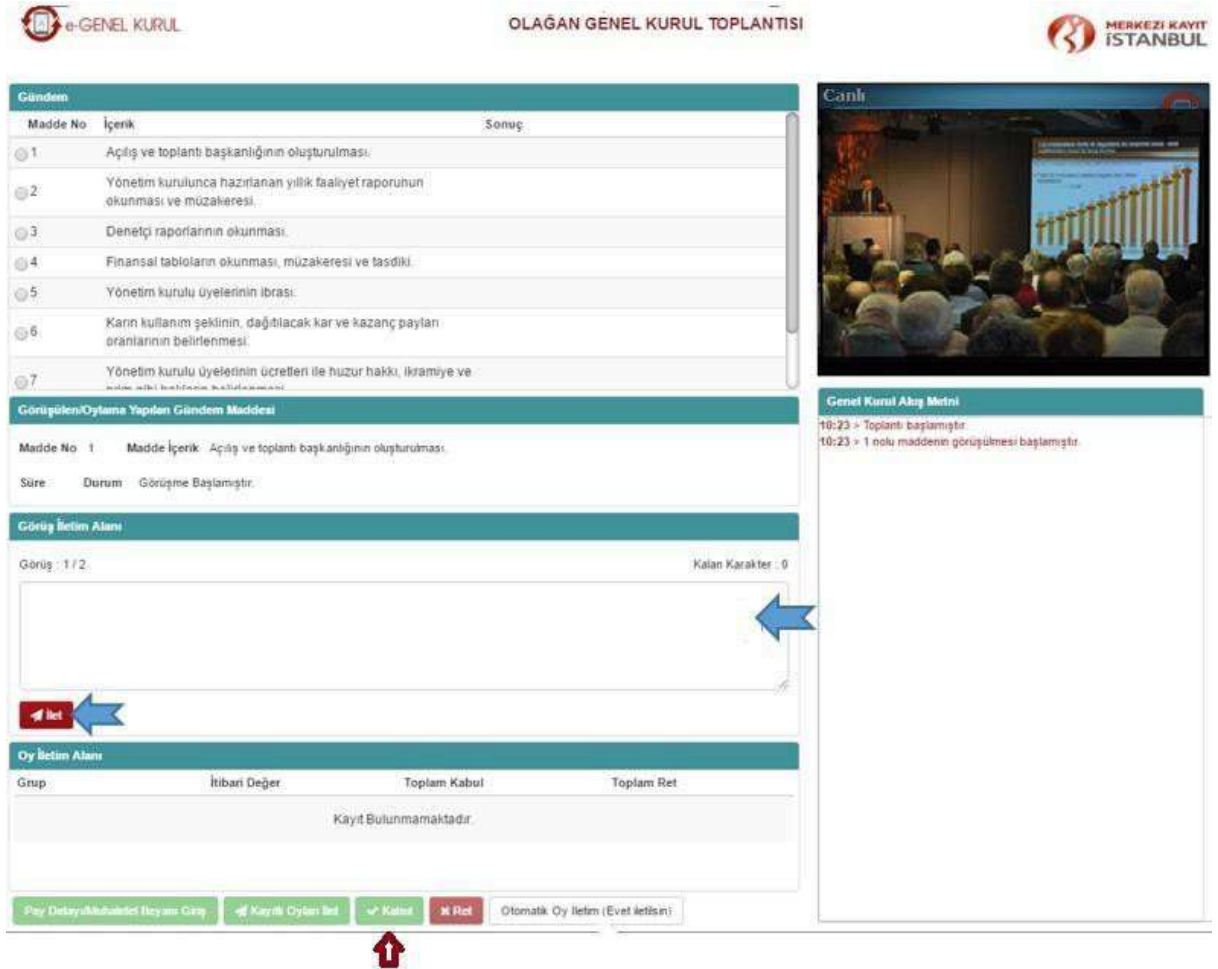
e-GENEL KURUL

OLAĞAN GENEL KURUL TOPLANTISI

MERKEZİ KAYIT İSTANBUL

Gündem

| Madde No | İçerik | Sonuç |
|---|---|---|
| 1 | Açılış ve toplantı başkanlığının oluşturulması. | |
| 2 | Yönetim kurulunca hazırlanan yıllık faaliyet raporunun okunması ve müzakeresi. | |
| 3 | Denetçi raporlarının okunması. | |
| 4 | Finansal tabloların okunması, müzakeresi ve tasdiki. | |
| 5 | Yönetim kurulu üyelerinin ibrası. | |
| 6 | Karın kullanım şeklinin, dağıtılacak kar ve kazanç payları oranlarının belirlenmesi. | |
| 7 | Yönetim kurulu üyelerinin ücretleri ile huzur hakkı, ikramiye ve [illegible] | |

Canlı

Görüşülen/Oylama Yapılan Gündem Maddesi

Madde No 1 Madde İçerik Açılış ve toplantı başkanlığının oluşturulması.

Süre Durum Görüşme Başlamıştır.

Genel Kurul Akış Metni

10:23 > Toplantı başlamıştır.
10:23 > 1 nolu maddenin görüşülmesi başlamıştır.

Görüş İletim Alanı

Görüş : 1 / 2

Kalan Karakter : 0

İlet

Oy İletim Alanı

| Grup | İtibari Değer | Toplam Kabul | Toplam Ret |
|---|---|---|---|
| Kayıt Bulunmamaktadır. | | | |

Pay Detayı/Muhalefet Beyanı Giriş | Kayıtlı Oyları İlet | Kabul | Ret | Otomatik Oy İletim (Evet iletilsin)